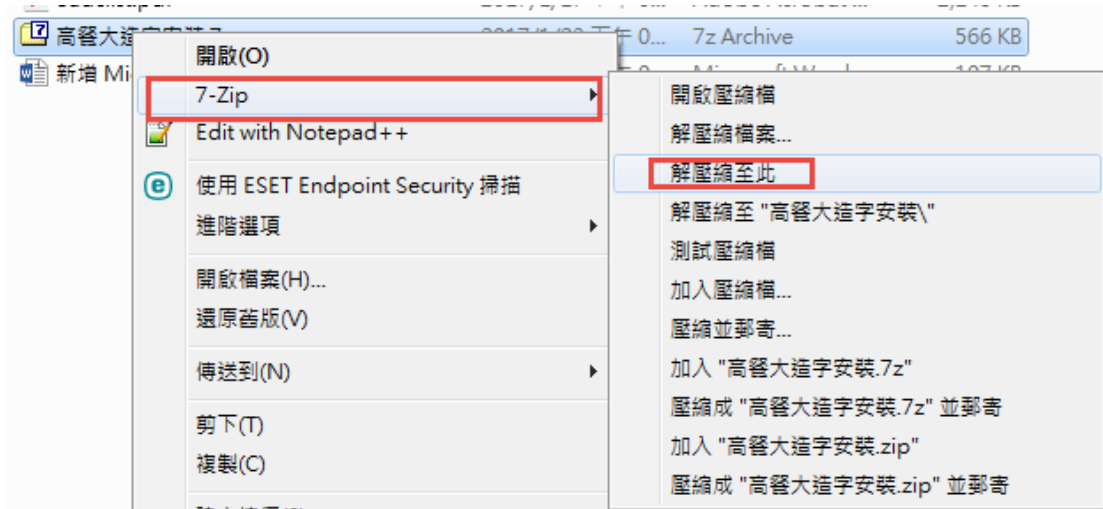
高餐大造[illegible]　　7z Archive　566 KB
新增 Mi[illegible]

開啟(O)
7-Zip
Edit with Notepad++
使用 ESET Endpoint Security 掃描
進階選項
開啟檔案(H)...
還原舊版(V)
傳送到(N)
剪下(T)
複製(C)
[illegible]

開啟壓縮檔
解壓縮檔案...
解壓縮至此
解壓縮至 "高餐大造字安裝\"
測試壓縮檔
加入壓縮檔...
壓縮並郵寄...
加入 "高餐大造字安裝.7z"
壓縮成 "高餐大造字安裝.7z" 並郵寄
加入 "高餐大造字安裝.zip"
壓縮成 "高餐大造字安裝.zip" 並郵寄